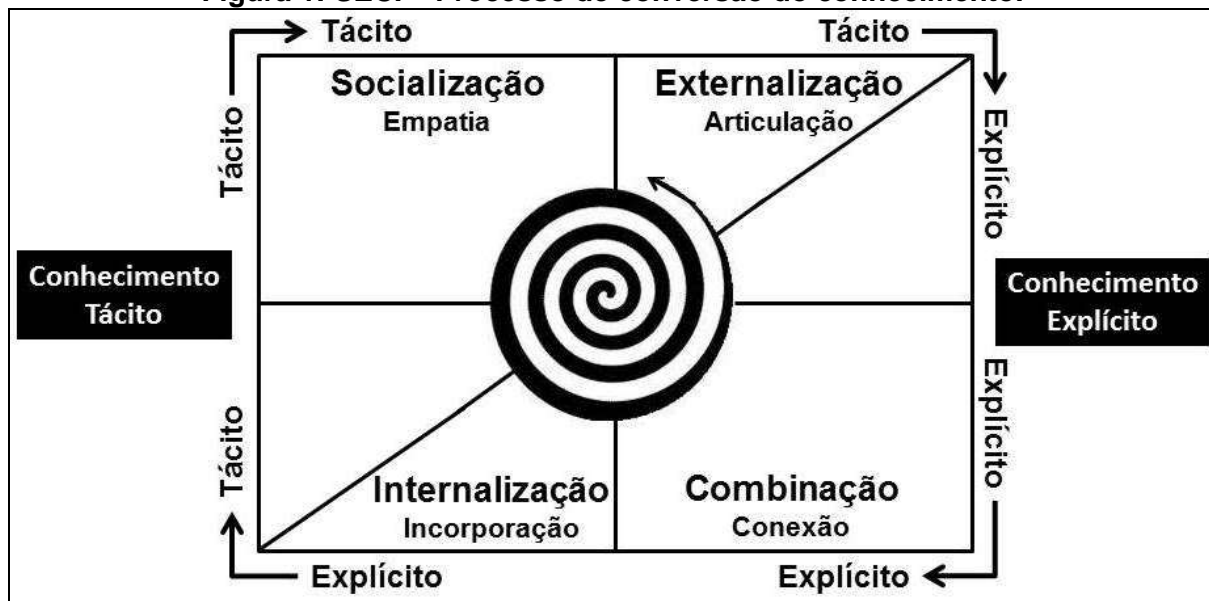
Figura I: SECI - Processo de conversão do conhecimento.

Tácito
Tácito
Tácito
Explícito

Socialização
Empatia

Externalização
Articulação

Conhecimento Tácito

Conhecimento Explícito

Internalização
Incorporação

Combinação
Conexão

Tácito
Explícito
Explícito
Explícito